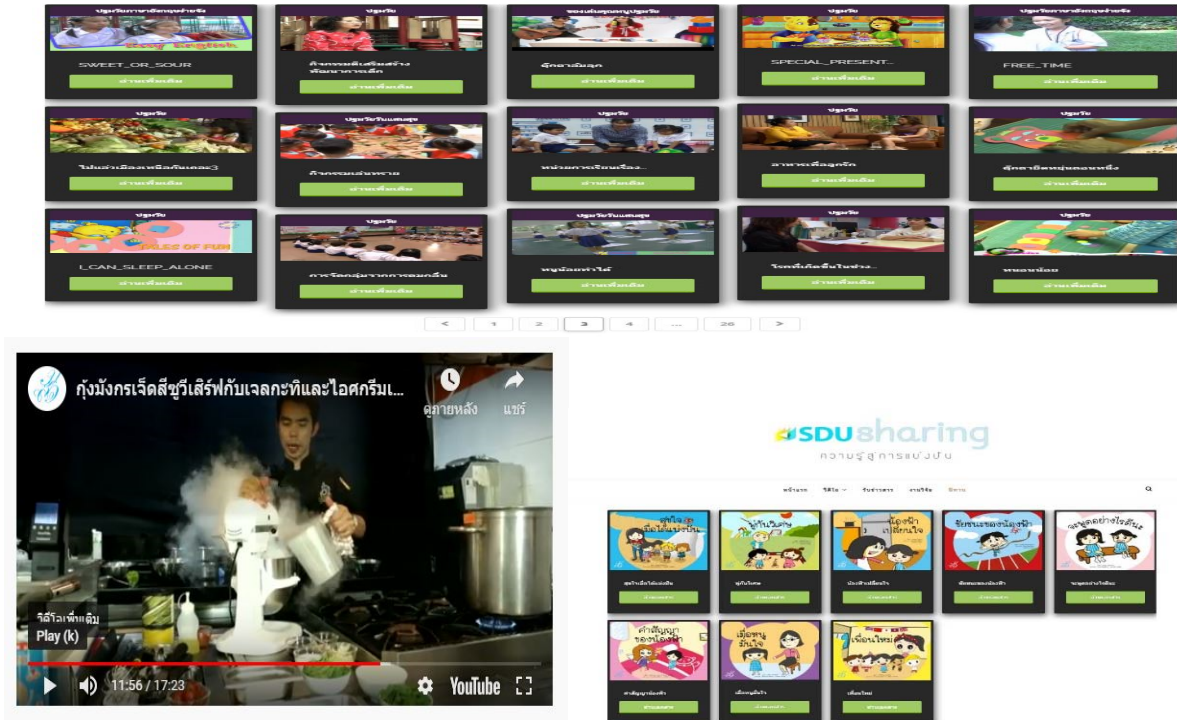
SWEET_OR_SOUR

อ่านเพิ่มเติม

อ่านเพิ่มเติม

ตุ๊กตาล้มลุก

อ่านเพิ่มเติม

SPECIAL_PRESENT...

อ่านเพิ่มเติม

FREE_TIME

อ่านเพิ่มเติม

อ่านเพิ่มเติม

อ่านเพิ่มเติม

อ่านเพิ่มเติม

อ่านเพิ่มเติม

อ่านเพิ่มเติม

I_CAN_SLEEP_ALONE

อ่านเพิ่มเติม

อ่านเพิ่มเติม

อ่านเพิ่มเติม

อ่านเพิ่มเติม

อ่านเพิ่มเติม

< 1 2 3 4 ... 26 >

กุ้งมังกรเจ็ดสีซูวีเสิร์ฟกับเจลกะทิและไอศกรีมเ...

ดูภายหลัง

แชร์

วิดีโอเพิ่มเติม

Play (k)

11:56 / 17:23

YouTube

SDU sharing

ความรู้สู่การแบ่งปัน

เพื่อนใหม่